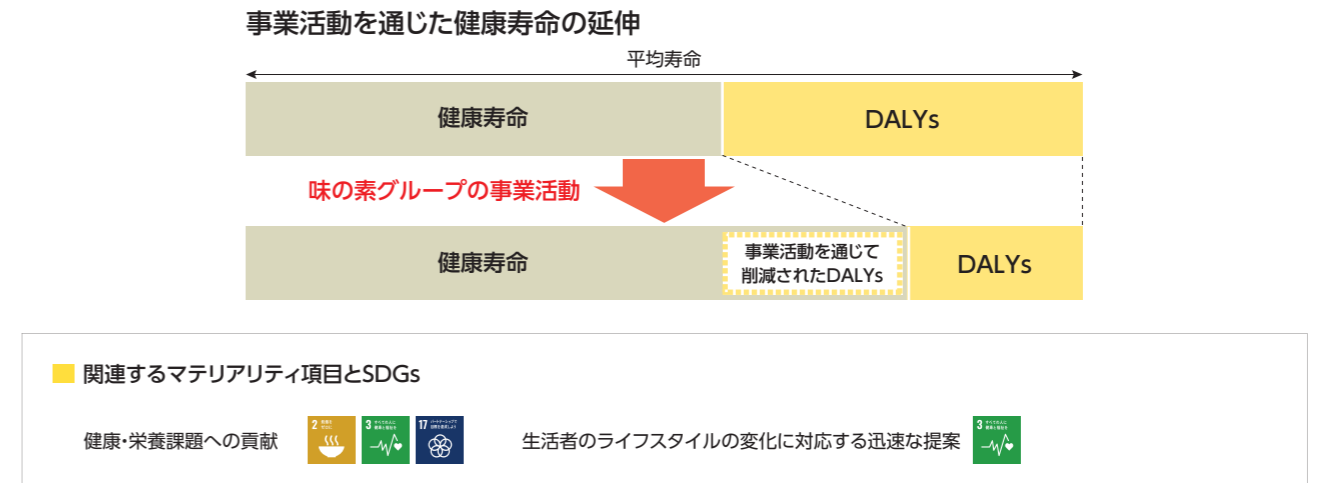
事業活動を通じた健康寿命の延伸

平均寿命

健康寿命

DALYs

味の素グループの事業活動

健康寿命

事業活動を通じて削減されたDALYs

DALYs

関連するマテリアリティ項目とSDGs

健康・栄養課題への貢献

2 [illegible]

3 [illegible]

17 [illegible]

生活者のライフスタイルの変化に対応する迅速な提案

3 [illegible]